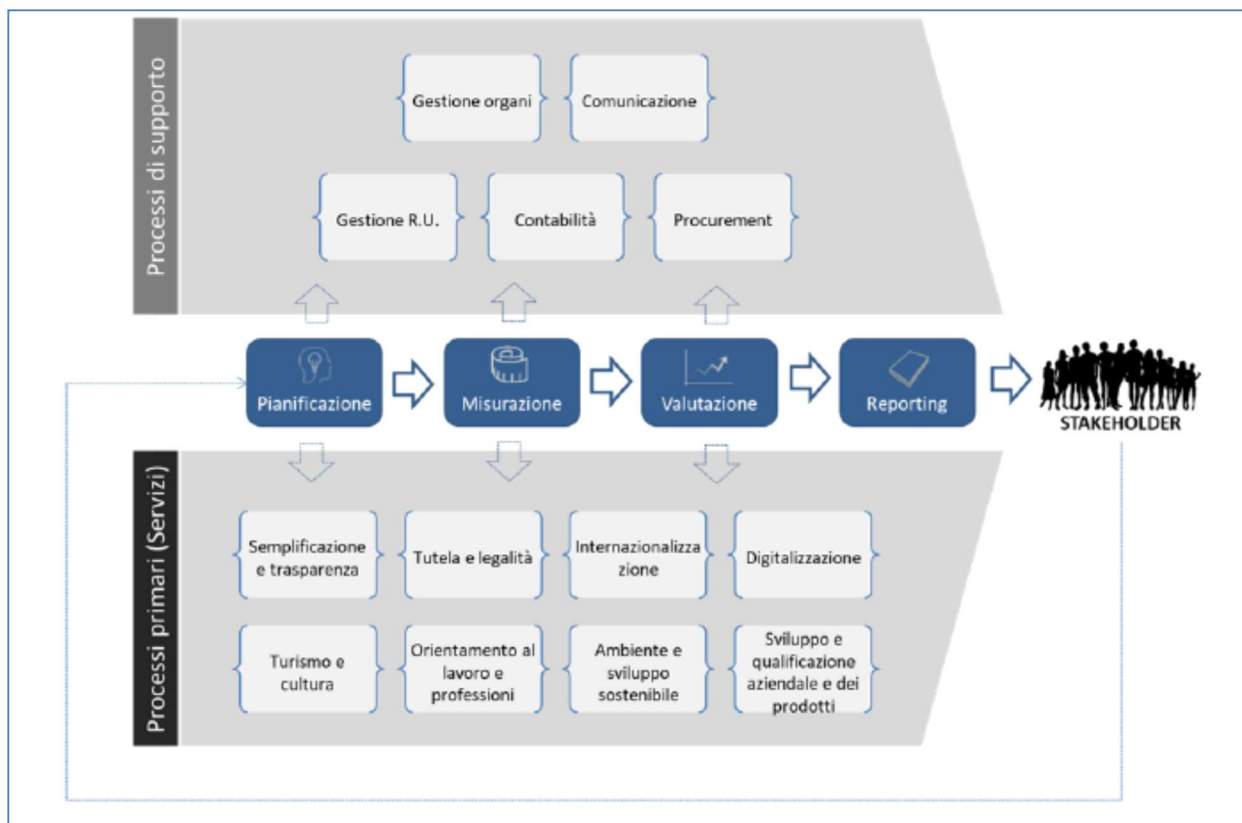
Processi di supporto

Gestione organi

Comunicazione

Gestione R.U.

Contabilità

Procurement

Pianificazione

Misurazione

Valutazione

Reporting

STAKEHOLDER

Processi primari (Servizi)

Semplificazione e trasparenza

Tutela e legalità

Internazionalizzazione

Digitalizzazione

Turismo e cultura

Orientamento al lavoro e professioni

Ambiente e sviluppo sostenibile

Sviluppo e qualificazione aziendale e dei prodotti